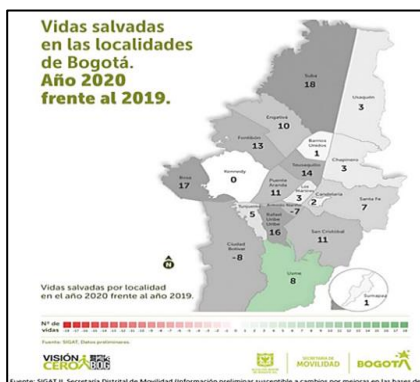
Vidas salvadas en las localidades de Bogotá. Año 2020 frente al 2019.

Suba
18

Usaquén
3

Engativá
10

Fontibón
13

Barrios Unidos
1

Chapinero
3

Teusaquillo
14

Kennedy
0

Bosa
17

Puente Aranda
11

Los Mártires
2

Candelaria
3

Santa Fe
7

Antonio Nariño
7

Tunjuelito
5

Rafael Uribe Uribe
16

San Cristóbal
11

Ciudad Bolívar
-8

Usme
8

Sumapaz
1

N

Vidas salvadas por localidad en el año 2020 frente al año 2019.

N° de vidas

Fuente: SIGAT, Datos preliminares.

VISIÓN CERO BOG

SECRETARÍA DE MOVILIDAD | BOGOTÁ

Fuente: SIGAT II, Secretaría Distrital de Movilidad (Información preliminar susceptible a cambios por mejoras en las bases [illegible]